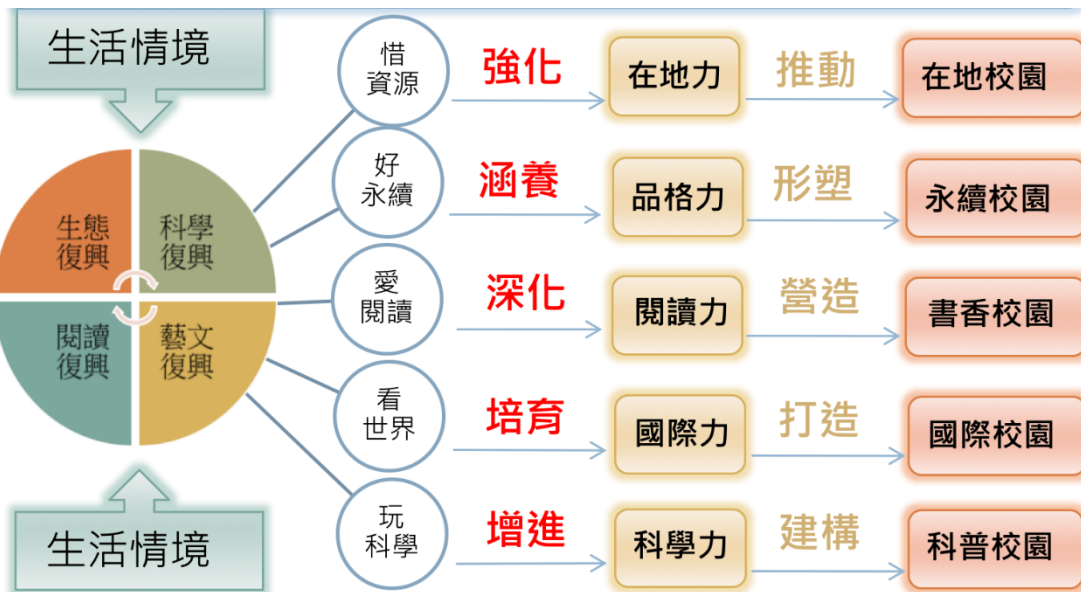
生活情境

生態復興
科學復興
閱讀復興
藝文復興

生活情境

惜資源 強化 在地力 推動 在地校園
好永續 涵養 品格力 形塑 永續校園
愛閱讀 深化 閱讀力 營造 書香校園
看世界 培育 國際力 打造 國際校園
玩科學 增進 科學力 建構 科普校園